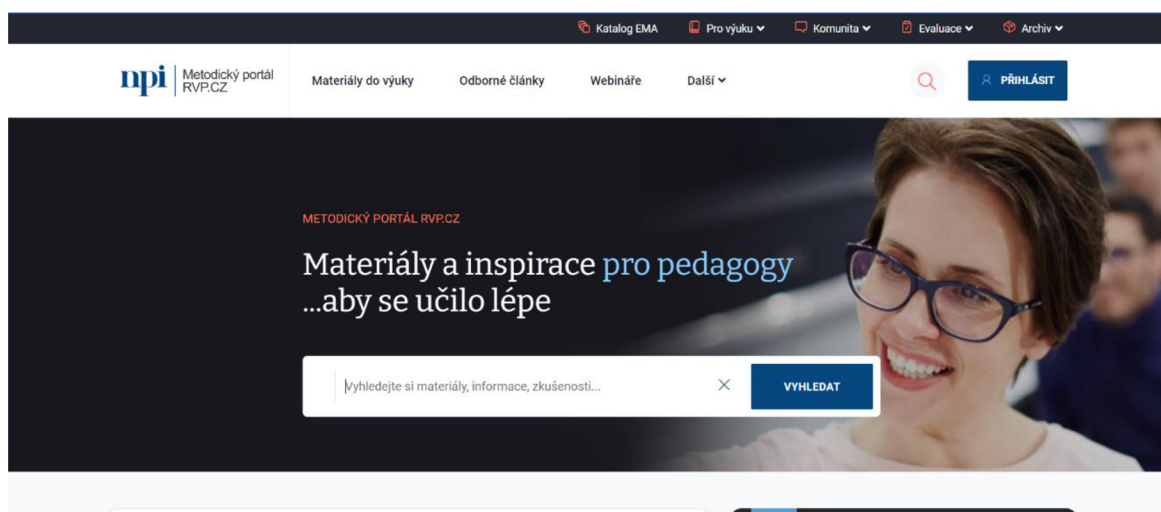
Katalog EMA Pro výuku Komunita Evaluace Archiv

npi Metodický portál RVP.CZ

Materiály do výuky Odborné články Webináře Další

PŘIHLÁSIT

METODICKÝ PORTÁL RVP.CZ

Materiály a inspirace pro pedagogy ...aby se učilo lépe

Vyhledejte si materiály, informace, zkušenosti...

VYHLEDAT